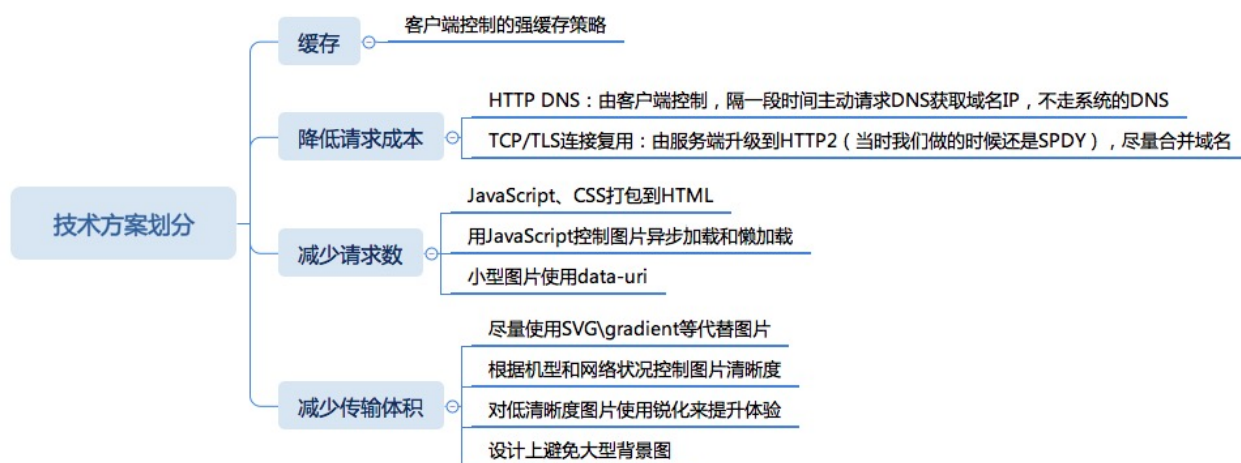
技术方案划分

缓存
客户端控制的强缓存策略

降低请求成本
HTTP DNS：由客户端控制，隔一段时间主动请求DNS获取域名IP，不走系统的DNS
TCP/TLS连接复用：由服务端升级到HTTP2（当时我们做的时候还是SPDY），尽量合并域名

减少请求数
JavaScript、CSS打包到HTML
用JavaScript控制图片异步加载和懒加载
小型图片使用data-uri

减少传输体积
尽量使用SVG\gradient等代替图片
根据机型和网络状况控制图片清晰度
对低清晰度图片使用锐化来提升体验
设计上避免大型背景图